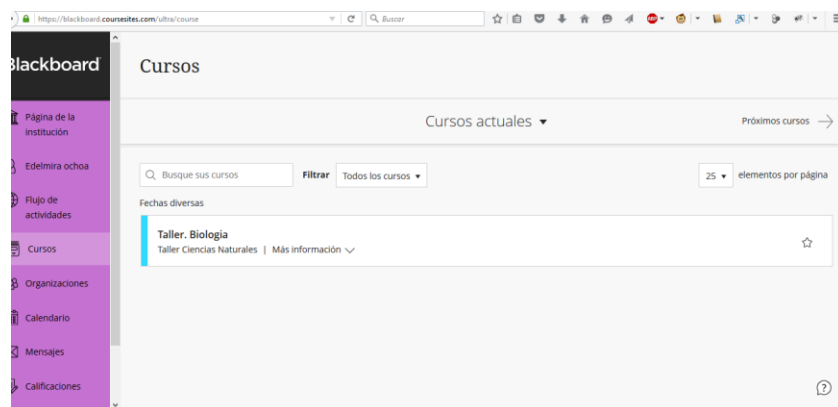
https://blackboard.coursesites.com/ultra/course

Buscar

Blackboard

Página de la institución

Edelmira ochoa

Flujo de actividades

Cursos

Organizaciones

Calendario

Mensajes

Calificaciones

Cursos

Cursos actuales

Próximos cursos

Busque sus cursos

Filtrar

Todos los cursos

25

elementos por página

Fechas diversas

Taller. Biologia

Taller Ciencias Naturales | Más información

?